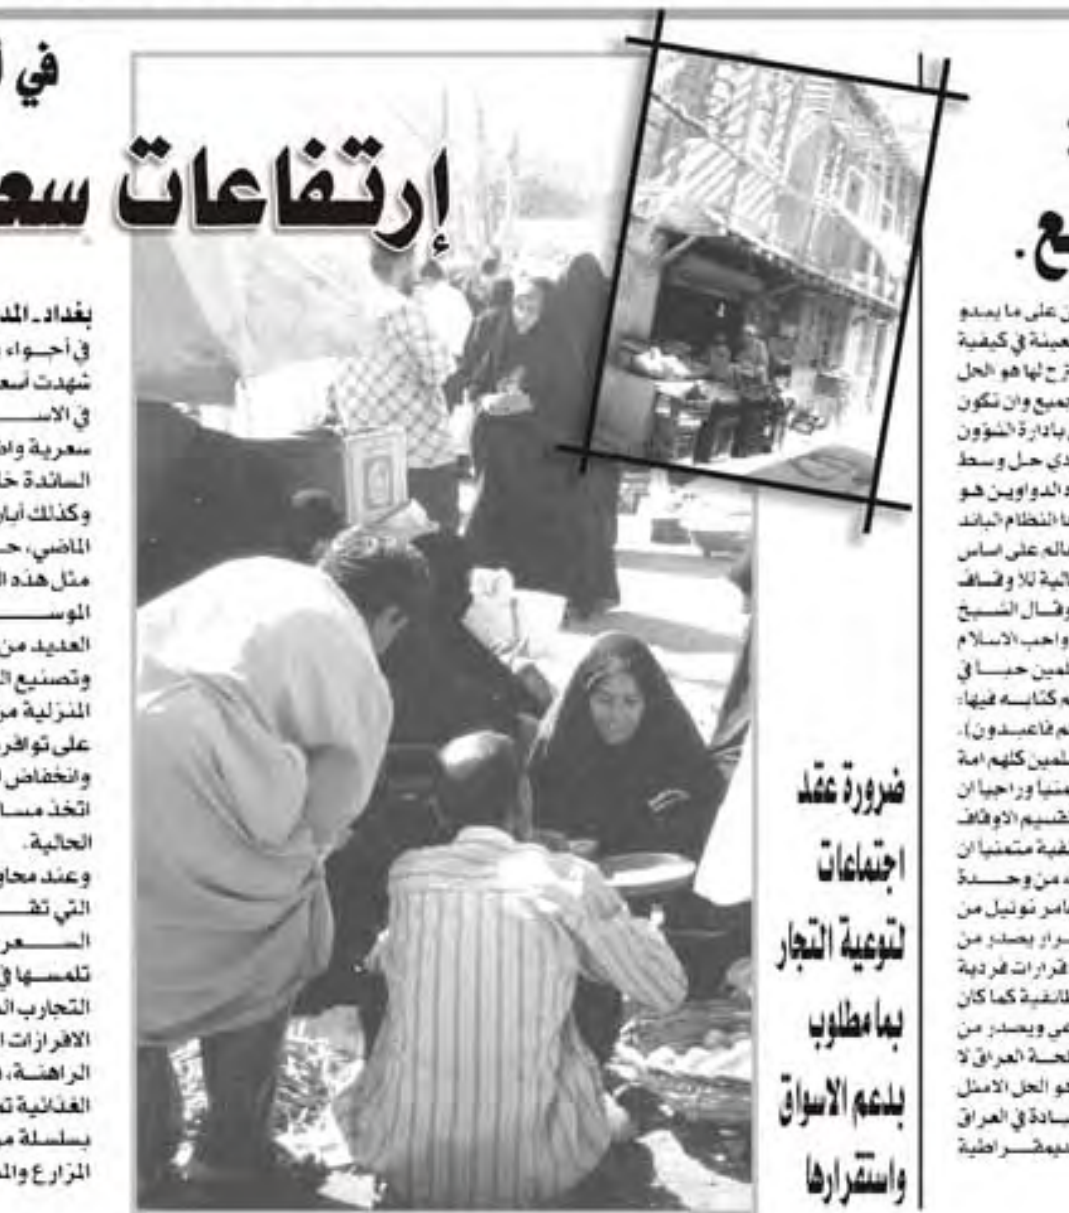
في ا

إرتفاعات سع

بغداد ـ المد
في أجواء
شهدت أسع
في الاس
سعرية واخ
السائدة خلا
وكذلك أيار
الماضي، حـ
مثل هذه ال
الموسـ
العديد من
وتصنيع ال
المنزلية مر
على توافر
وانخفاض ا
اتخذ مسـا
الحالية.
وعند محاو
التي تقـ
السـعـر
تلمسها في
التجارب ال
الافرازات ا
الراهنة، ا
الغذائية تت
بسلسلة مر
المزارع والم

ضرورة عقد اجتماعات لتوعية التجار بما مطلوب بلدعم الاسواق واستقرارها

ع.

ن على ما يبدو
عينة في كيفية
رح لها هو الحل
جميع وان تكون
ادارة الشؤون
دي حل وسط
الدواوين هو
ا النظام البائد
اله على اساس
الية لا وقاف
وقال الشيخ
واحب الاسلام
لمين حبا في
م كتابه فيها:
م فاعبدون).
لمين كلهم امة
منيا وراجيا ان
قسيم الاوقاف
ائفية متمنيا ان
ه من وحـدة
امر نوئيل من
سواء يصدر من
قرارات فردية
طائفية كما كان
مي ويصدر من
لحة العراق لا
و الحل الامثل
سادة في العراق
يمقـراطية